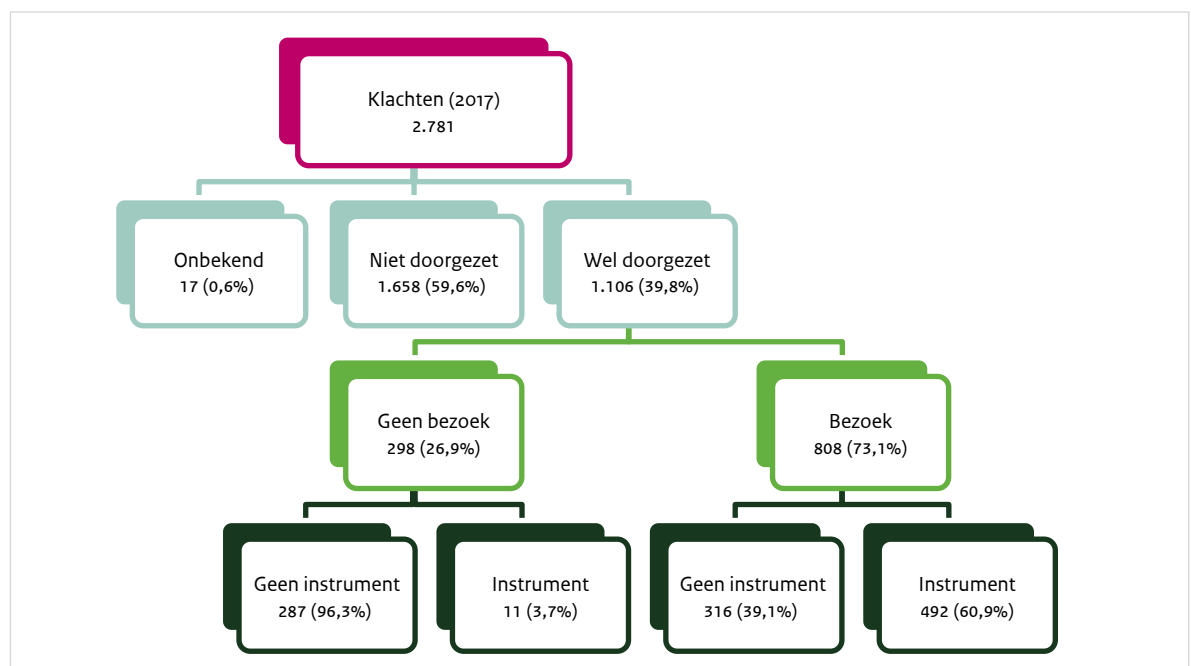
Klachten (2017)
2.781

Onbekend
17 (0,6%)

Niet doorgezet
1.658 (59,6%)

Wel doorgezet
1.106 (39,8%)

Geen bezoek
298 (26,9%)

Bezoek
808 (73,1%)

Geen instrument
287 (96,3%)

Instrument
11 (3,7%)

Geen instrument
316 (39,1%)

Instrument
492 (60,9%)